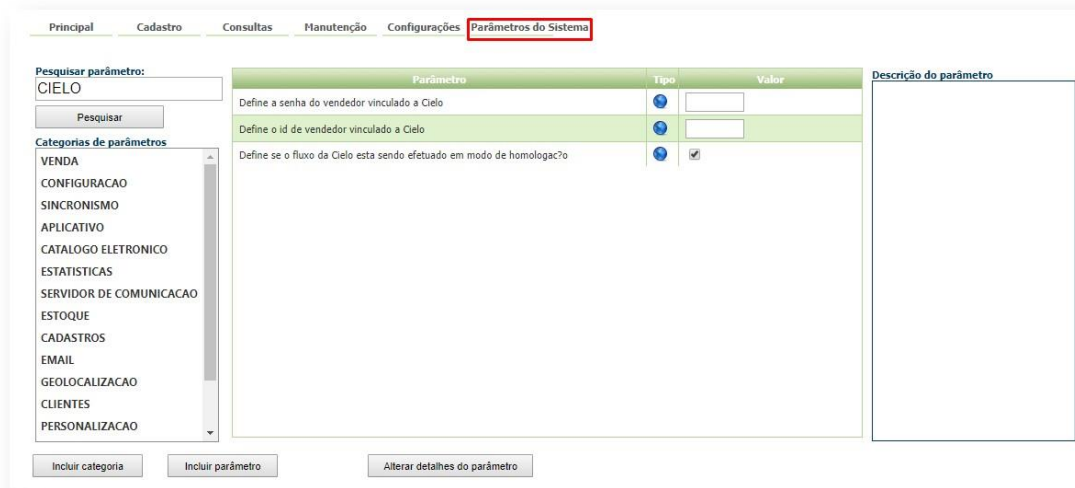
Principal Cadastro Consultas Manutenção Configurações Parâmetros do Sistema

Pesquisar parâmetro:
CIELO
Pesquisar

Categorias de parâmetros
VENDA
CONFIGURACAO
SINCRONISMO
APLICATIVO
CATALOGO ELETRONICO
ESTATISTICAS
SERVIDOR DE COMUNICACAO
ESTOQUE
CADASTROS
EMAIL
GEOLOCALIZACAO
CLIENTES
PERSONALIZACAO

| Parâmetro | Tipo | Valor |
|---|---|---|
| Define a senha do vendedor vinculado a Cielo | | |
| Define o id de vendedor vinculado a Cielo | | |
| Define se o fluxo da Cielo esta sendo efetuado em modo de homologac?o | | ✔ |

Descrição do parâmetro

Incluir categoria Incluir parâmetro Alterar detalhes do parâmetro